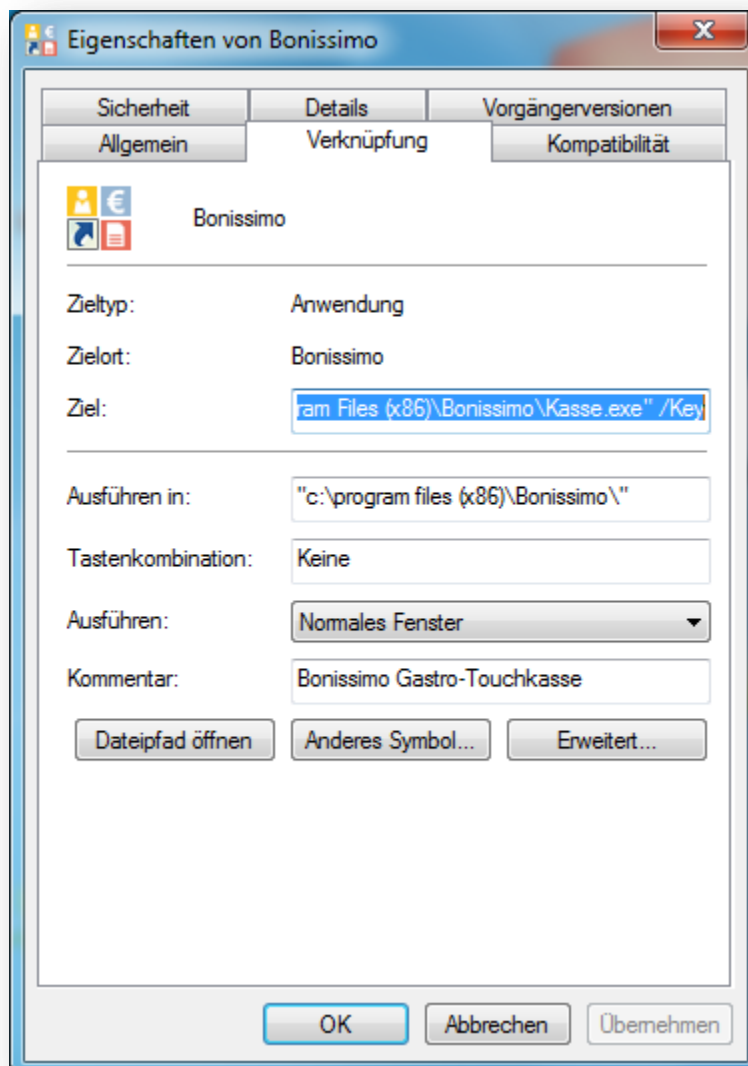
Eigenschaften von Bonissimo

Sicherheit
Details
Vorgängerversionen
Allgemein
Verknüpfung
Kompatibilität

Bonissimo

Zieltyp: Anwendung

Zielort: Bonissimo

Ziel: ram Files (x86)\Bonissimo\Kasse.exe" /Key

Ausführen in: "c:\program files (x86)\Bonissimo\"

Tastenkombination: Keine

Ausführen: Normales Fenster

Kommentar: Bonissimo Gastro-Touchkasse

Dateipfad öffnen
Anderes Symbol...
Erweitert...

OK
Abbrechen
Übernehmen